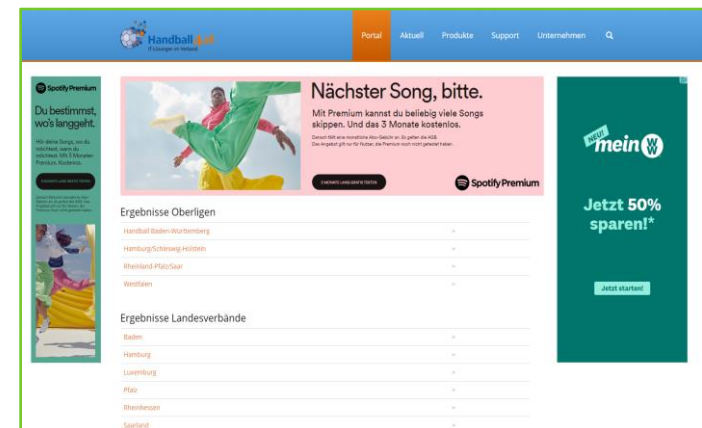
Handball4all
IT-Lösungen im Verband

Portal Aktuell Produkte Support Unternehmen

Spotify Premium
Du bestimmst, wo's langgeht.
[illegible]
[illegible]

Nächster Song, bitte.
Mit Premium kannst du beliebig viele Songs skippen. Und das 3 Monate kostenlos.
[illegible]
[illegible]
Spotify Premium

NEU! mein
Jetzt 50% sparen!*
Jetzt starten!

Ergebnisse Oberligen
Handball Baden-Württemberg
Hamburg/Schleswig-Holstein
Rheinland-Pfalz/Saar
Westfalen

Ergebnisse Landesverbände
Baden
Hamburg
Luxemburg
Pfalz
Rheinhessen
Saarland